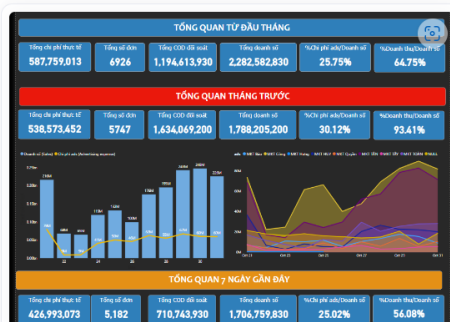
TỔNG QUAN TỪ ĐẦU THÁNG

| Tổng chi phí thực tế | Tổng số đơn | Tổng COD đối soát | Tổng doanh số | %Chi phí ads/Doanh số | %Doanh thu/Doanh số |
|---|---|---|---|---|---|
| 587,759,013 | 6926 | 1,194,613,930 | 2,282,582,830 | 25.75% | 64.75% |

TỔNG QUAN THÁNG TRƯỚC

| Tổng chi phí thực tế | Tổng số đơn | Tổng COD đối soát | Tổng doanh số | %Chi phí ads/Doanh số | %Doanh thu/Doanh số |
|---|---|---|---|---|---|
| 538,573,452 | 5747 | 1,634,069,200 | 1,788,205,200 | 30.12% | 93.41% |

TỔNG QUAN 7 NGÀY GẦN ĐÂY

| Tổng chi phí thực tế | Tổng số đơn | Tổng COD đối soát | Tổng doanh số | %Chi phí ads/Doanh số | %Doanh thu/Doanh số |
|---|---|---|---|---|---|
| 426,993,073 | 5,182 | 710,743,930 | 1,706,759,830 | 25.02% | 56.08% |